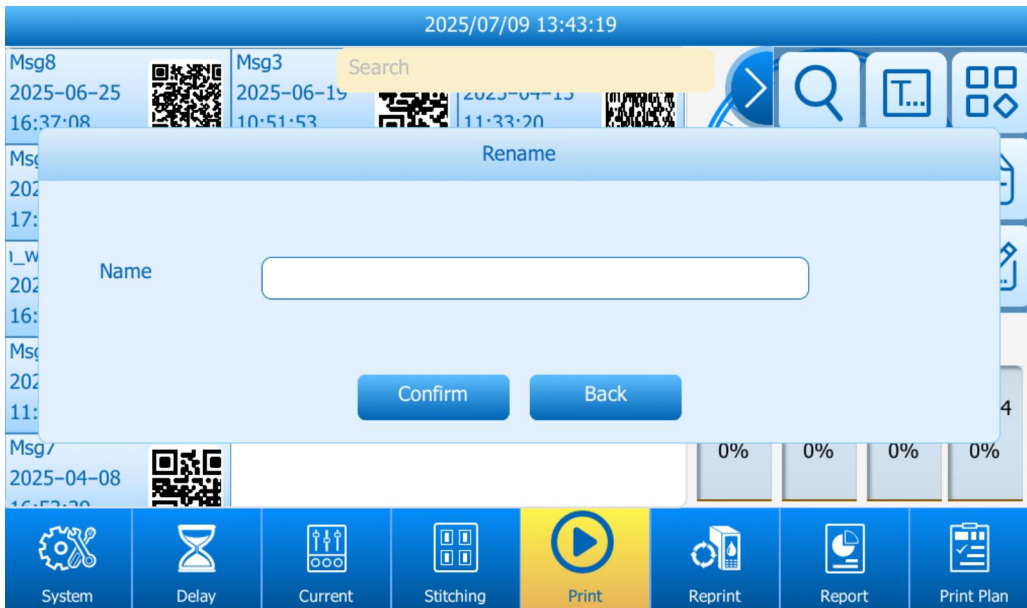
2025/07/09 13:43:19

Msg8
2025-06-25
16:37:08

Msg3
2025-06-19
10:51:53

2025-04-15
11:33:20

Search

T...

Msg
202
17:

_W
202
16:

Msg
202
11:

Rename

Name

Confirm

Back

4

Msg7
2025-04-08
16:53:20

0%

0%

0%

0%

System

Delay

Current

Stitching

Print

Reprint

Report

Print Plan